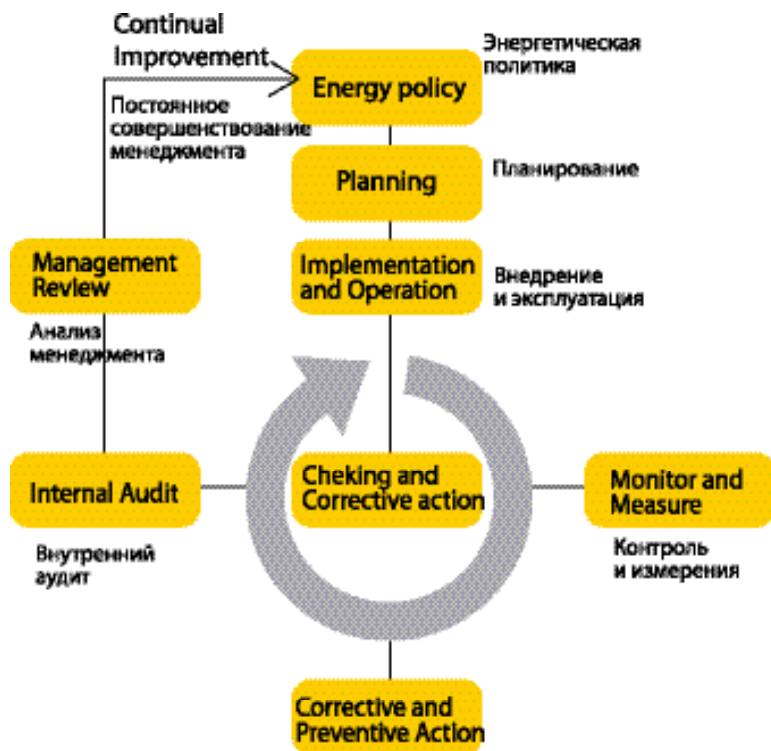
Continual Improvement

Постоянное совершенствование менеджмента

Energy policy

Энергетическая политика

Planning

Планирование

Implementation and Operation

Внедрение и эксплуатация

Management Review

Анализ менеджмента

Internal Audit

Внутренний аудит

Cheking and Corrective action

Monitor and Measure

Контроль и измерения

Corrective and Preventive Action